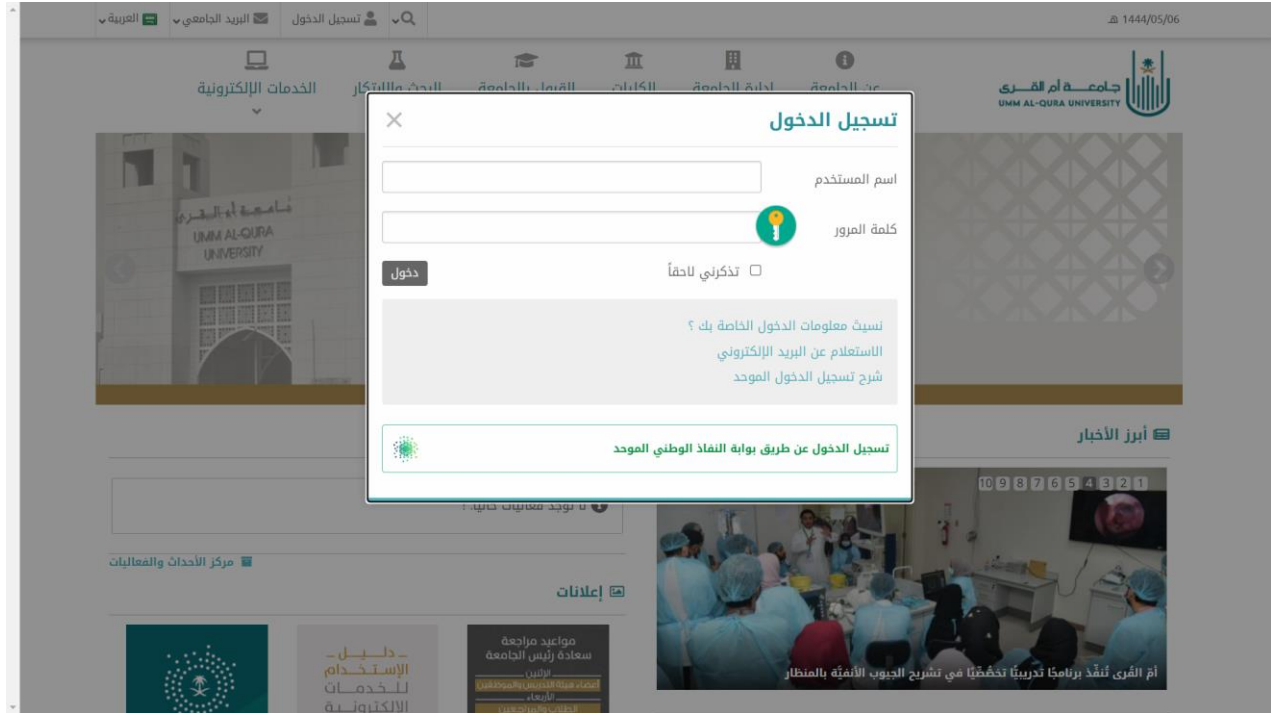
العربية البريد الجامعي تسجيل الدخول

1444/05/06 هـ

جامعة أم القرى
UMM AL-QURA UNIVERSITY

عن الجامعة إدارة الجامعة الكليات القبول بالجامعة البحث والابتكار الخدمات الإلكترونية

تسجيل الدخول

اسم المستخدم

كلمة المرور

تذكرني لاحقاً

دخول

نسيت معلومات الدخول الخاصة بك ؟
الاستعلام عن البريد الإلكتروني
شرح تسجيل الدخول الموحد

تسجيل الدخول عن طريق بوابة النفاذ الوطني الموحد

أبرز الأخبار

1 2 3 4 5 6 7 8 9 10

أمّ القُرى تُنفّذ برنامجًا تدريبيًّا تخصّصيًّا في تشريح الجيوب الأنفيّة بالمنظار

لا توجد فعاليات حالياً !

مركز الأحداث والفعاليات

إعلانات

مواعيد مراجعة سعادة رئيس الجامعة

دليل الاستخدام للخدمات الإلكترونية